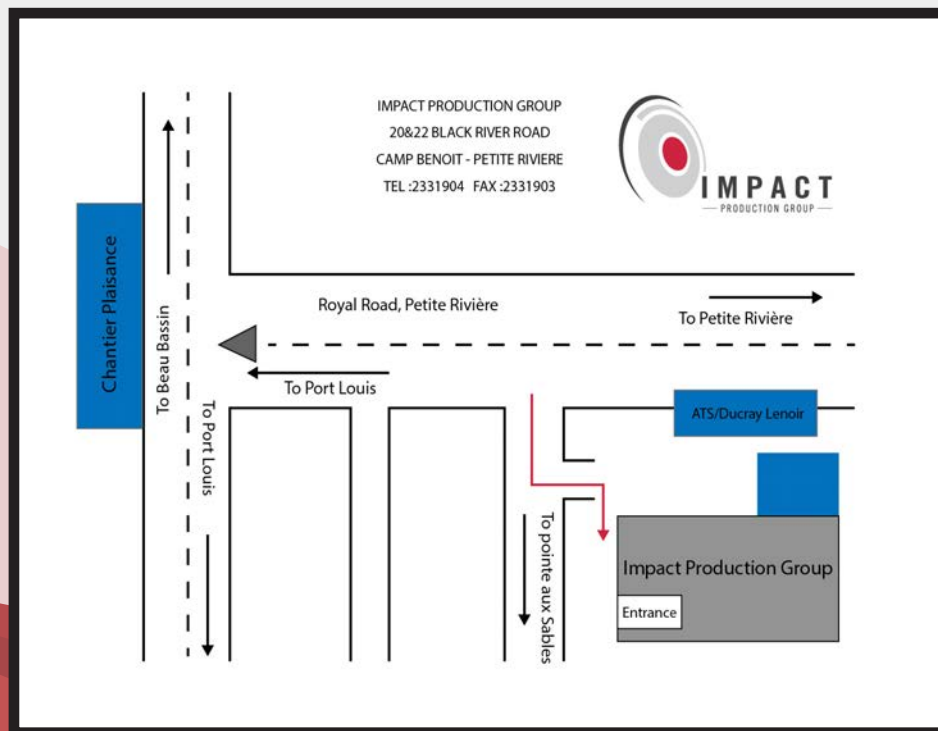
IMPACT PRODUCTION GROUP
20&22 BLACK RIVER ROAD
CAMP BENOIT - PETITE RIVIERE
TEL :2331904 FAX :2331903

IMPACT
PRODUCTION GROUP

Chantier Plaisance

To Beau Bassin

Royal Road, Petite Rivière

To Petite Rivière

To Port Louis

To Port Louis

ATS/Ducray Lenoir

To pointe aux Sables

Impact Production Group

Entrance